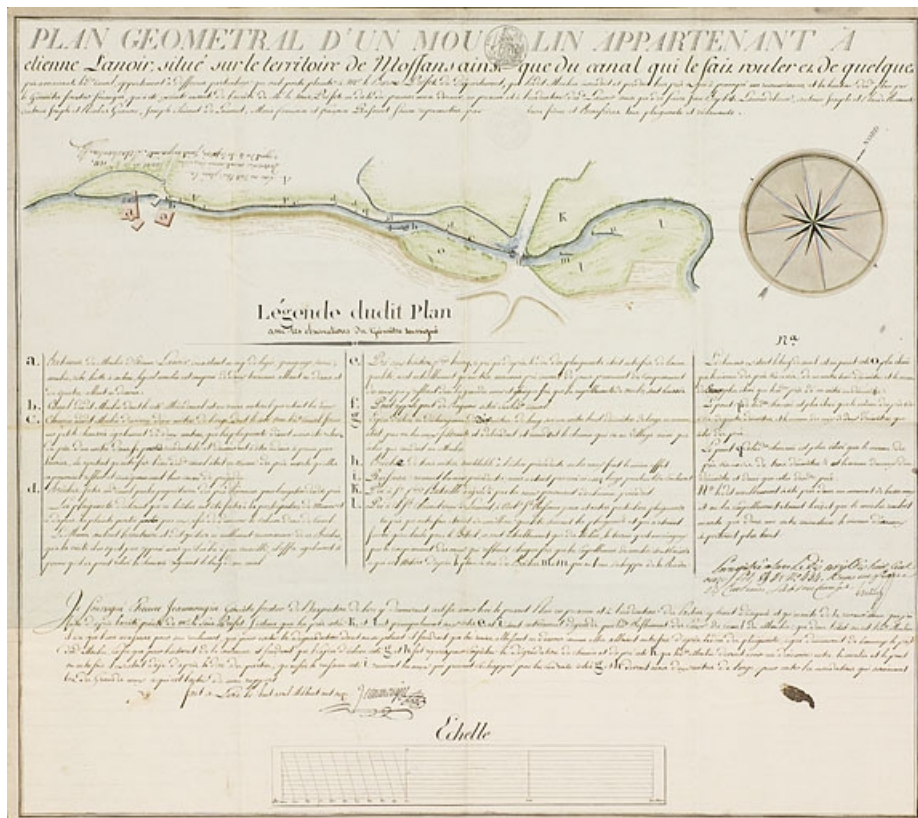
PLAN GEOMETRAL D'UN MOULIN APPARTENANT A
cienne Lanoir; situé sur le territoire de Moffans ainsi que du canal qui le fait rouler et de quelque

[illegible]

Légende dudit Plan
avec les observations du Géomètre soussigné

a. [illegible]

b. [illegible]

c. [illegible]

d. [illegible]

e. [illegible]

f. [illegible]

g. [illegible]

h. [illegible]

i. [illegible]

K. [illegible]

l. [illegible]

Nota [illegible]

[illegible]

Echelle